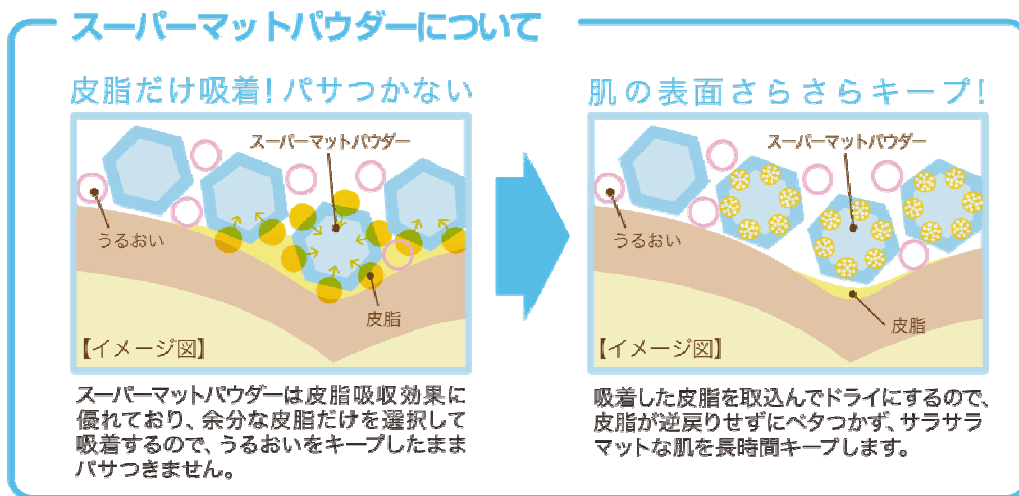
スーパーマットパウダーについて

皮脂だけ吸着！パサつかない

スーパーマットパウダー

うるおい

皮脂

【イメージ図】

スーパーマットパウダーは皮脂吸収効果に優れており、余分な皮脂だけを選択して吸着するので、うるおいをキープしたままパサつきません。

肌の表面さらさらキープ！

スーパーマットパウダー

うるおい

皮脂

【イメージ図】

吸着した皮脂を取込んでドライにするので、皮脂が逆戻りせずにベタつかず、サラサラマットな肌を長時間キープします。